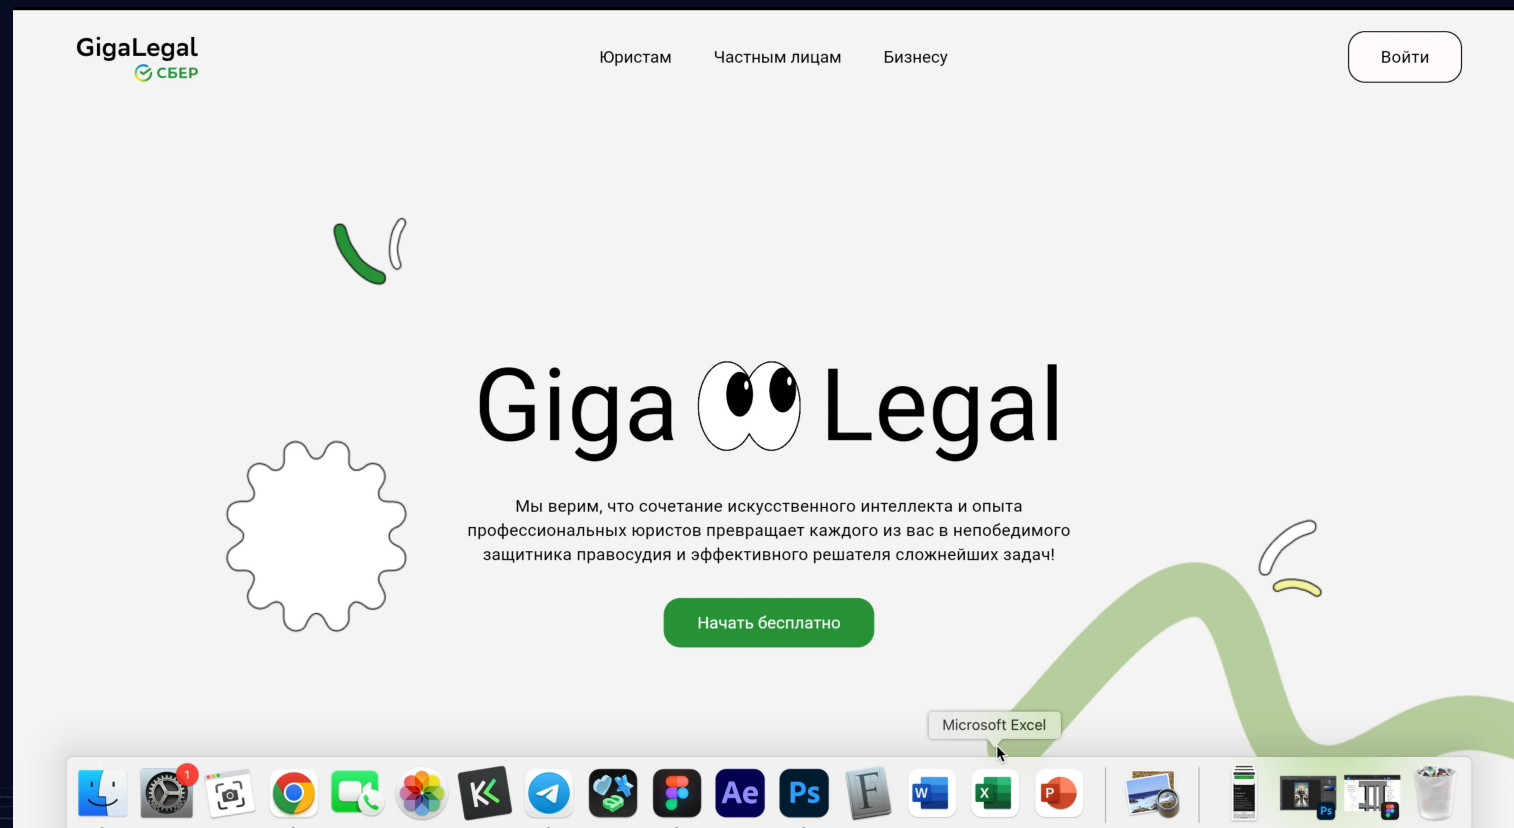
GigaLegal
СБЕР

Юристам Частным лицам Бизнесу

Войти

Giga Legal

Мы верим, что сочетание искусственного интеллекта и опыта профессиональных юристов превращает каждого из вас в непобедимого защитника правосудия и эффективного решателя сложнейших задач!

Начать бесплатно

Microsoft Excel

1

Ae

Ps

F

W

X

P

Ps